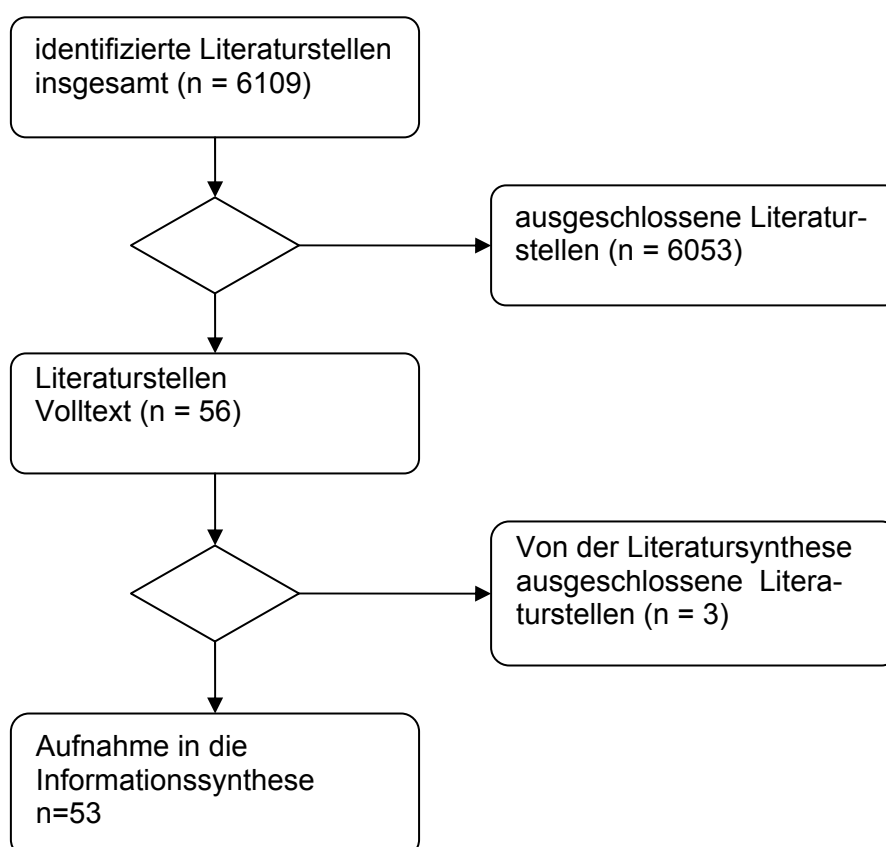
identifizierte Literaturstellen insgesamt (n = 6109)

ausgeschlossene Literaturstellen (n = 6053)

Literaturstellen
Volltext (n = 56)

Von der Literatursynthese ausgeschlossene Literaturstellen (n = 3)

Aufnahme in die Informationssynthese n=53